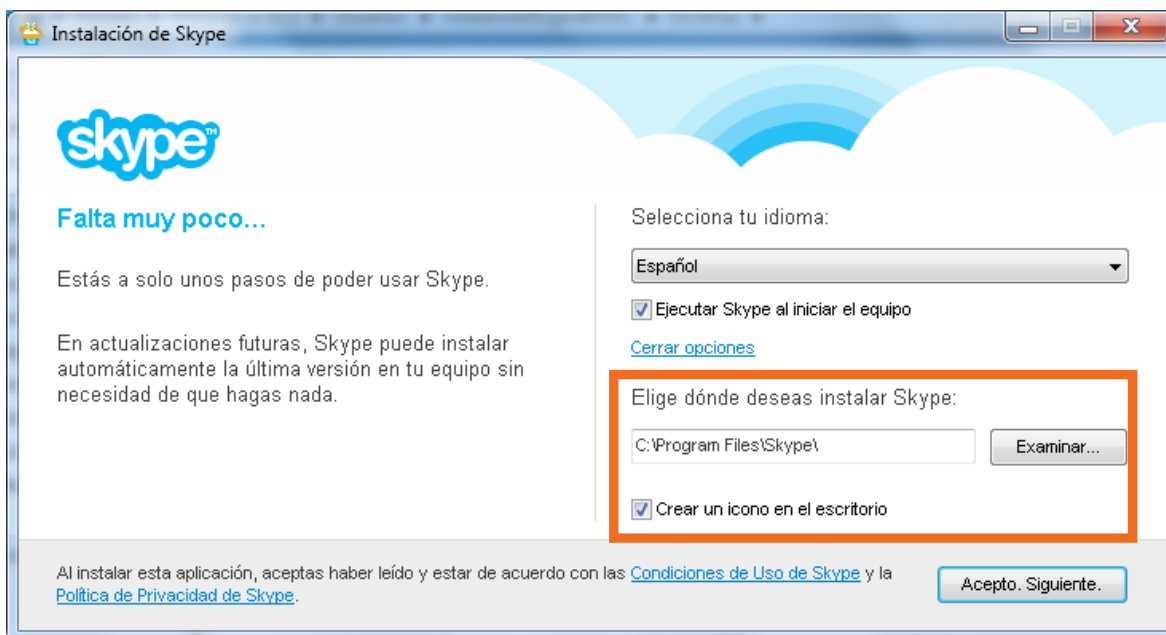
Instalación de Skype

skype

Falta muy poco...

Estás a solo unos pasos de poder usar Skype.

En actualizaciones futuras, Skype puede instalar automáticamente la última versión en tu equipo sin necesidad de que hagas nada.

Selecciona tu idioma:

Español

Ejecutar Skype al iniciar el equipo

Cerrar opciones

Elige dónde deseas instalar Skype:

C:\Program Files\Skype\

Examinar...

Crear un icono en el escritorio

Al instalar esta aplicación, aceptas haber leído y estar de acuerdo con las Condiciones de Uso de Skype y la Política de Privacidad de Skype.

Acepto. Siguiente.